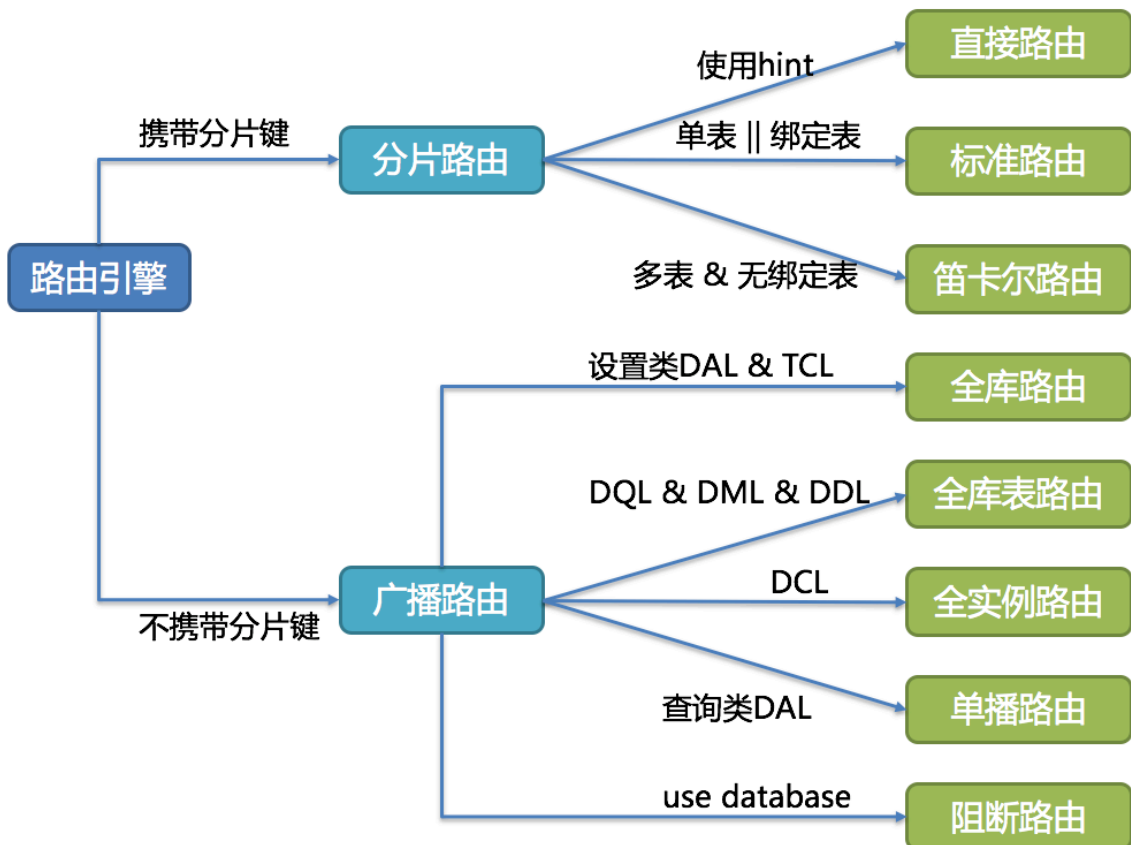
路由引擎

携带分片键

分片路由

使用hint

直接路由

单表 || 绑定表

标准路由

多表 & 无绑定表

笛卡尔路由

不携带分片键

广播路由

设置类DAL & TCL

全库路由

DQL & DML & DDL

全库表路由

DCL

全实例路由

查询类DAL

单播路由

use database

阻断路由